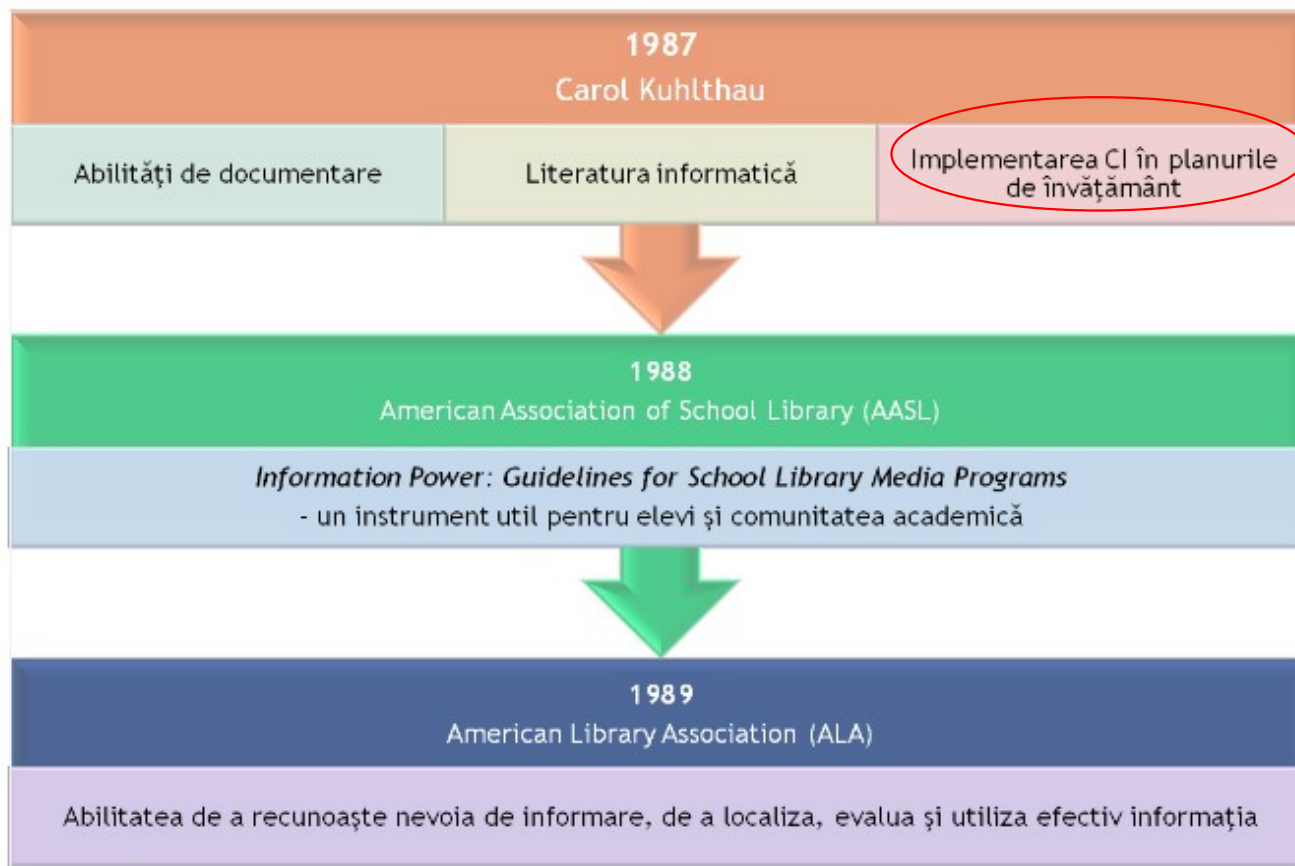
1987
Carol Kuhlthau

Abilităţi de documentare

Literatura informatică

Implementarea CI în planurile de învăţământ

1988
American Association of School Library (AASL)

*Information Power: Guidelines for School Library Media Programs*
- un instrument util pentru elevi şi comunitatea academică

1989
American Library Association (ALA)

Abilitatea de a recunoaşte nevoia de informare, de a localiza, evalua şi utiliza efectiv informaţia